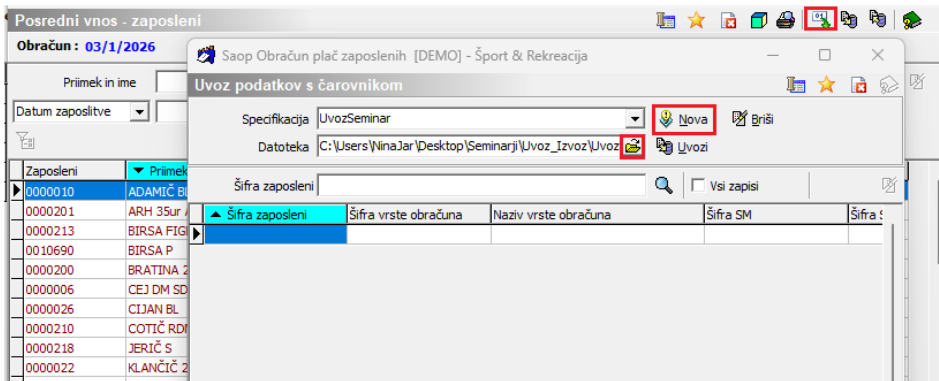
Posredni vnos - zaposleni

Obračun : 03/1/2026

Priimek in ime

Datum zaposlitve

Saop Obračun plač zaposlenih [DEMO] - Šport & Rekreacija

Uvoz podatkov s čarovnikom

Specifikacija UvozSeminar

Nova

Briši

Datoteka C:\Users\NinaJar\Desktop\Seminarji\Uvoz_Izvoz\Uvoz

Uvozi

Šifra zaposleni

Vsi zapisi

| Šifra zaposleni | Šifra vrste obračuna | Naziv vrste obračuna | Šifra SM | Šifra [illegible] |
|---|---|---|---|---|
| | | | | |

| Zaposleni | Priimek |
|---|---|
| 0000010 | ADAMIČ B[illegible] |
| 0000201 | ARH 35ur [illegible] |
| 0000213 | BIRSA FIG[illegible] |
| 0010690 | BIRSA P |
| 0000200 | BRATINA 2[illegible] |
| 0000006 | CEJ DM SD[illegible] |
| 0000026 | CIJAN BL |
| 0000210 | COTIČ RDI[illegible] |
| 0000218 | JERIČ S |
| 0000022 | KLANČIČ 2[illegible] |